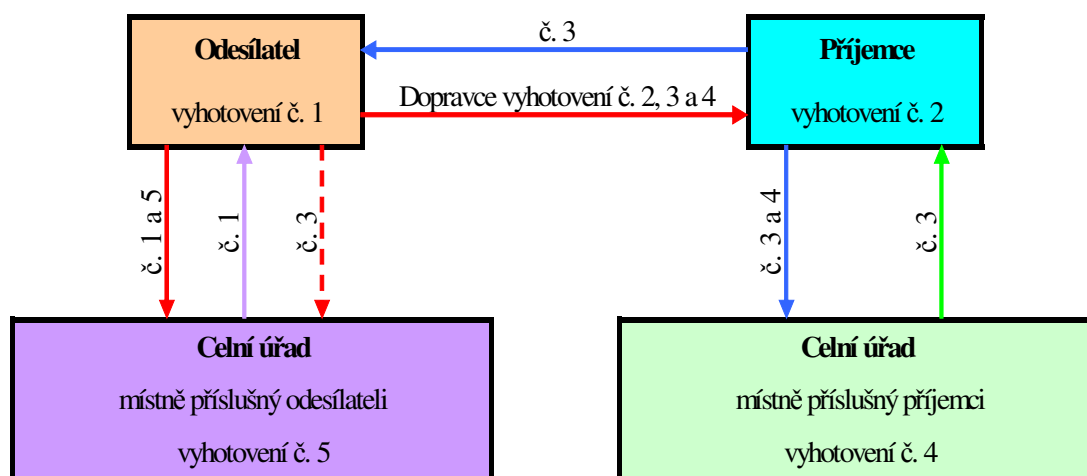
Odesílatel

vyhotovení č. 1

č. 3

Dopravce vyhotovení č. 2, 3 a 4

Příjemce

vyhotovení č. 2

č. 1 a 5

č. 1

č. 3

č. 3 a 4

č. 3

Celní úřad

místně příslušný odesílateli

vyhotovení č. 5

Celní úřad

místně příslušný příjemci

vyhotovení č. 4